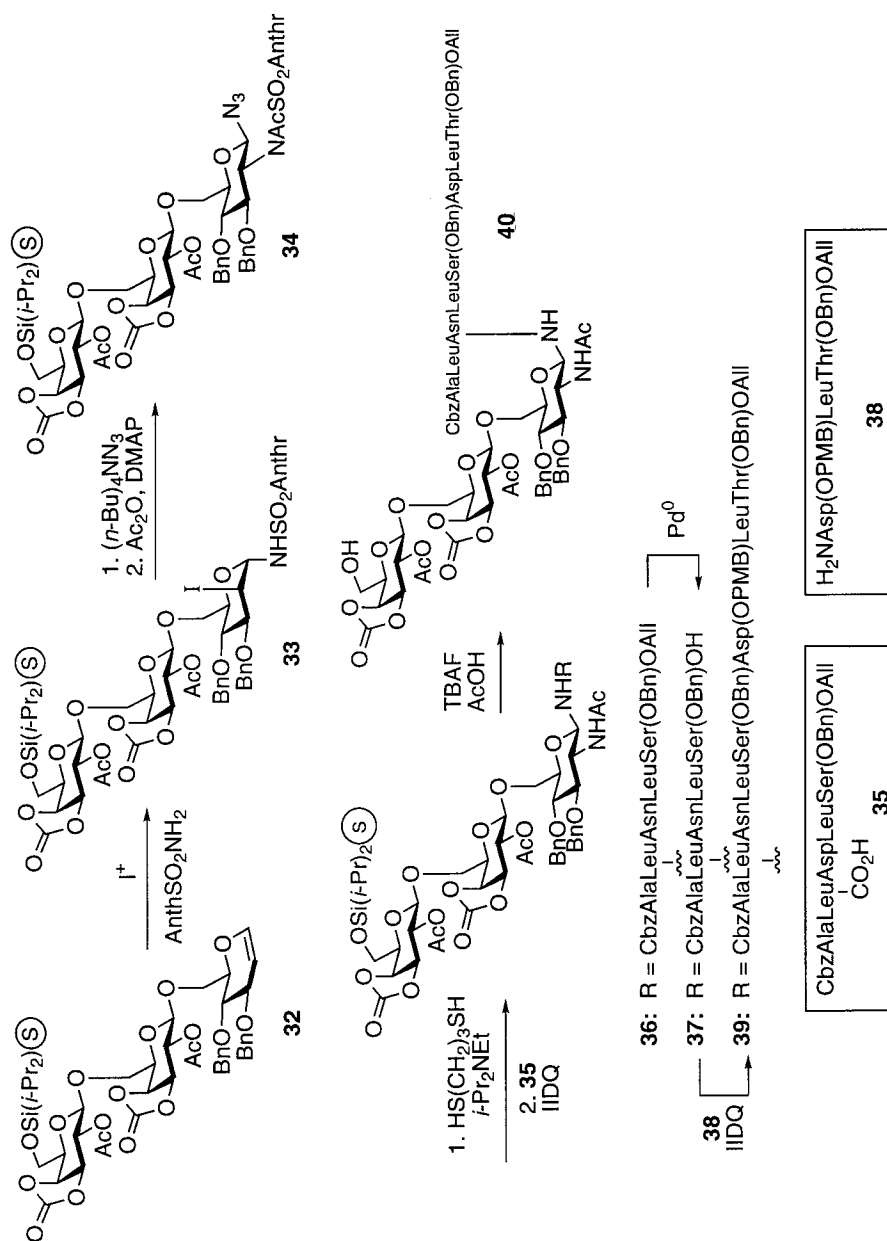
OSi(i-Pr$_2$) S
AcO
BnO
BnO
32

I$^+$
AnthSO$_2$NH$_2$

OSi(i-Pr$_2$) S
AcO
AcO
BnO
BnO
I
NHSO$_2$Anthr
33

1. (n-Bu)$_4$NN$_3$
2. Ac$_2$O, DMAP

OSi(i-Pr$_2$) S
AcO
AcO
BnO
BnO
N$_3$
NAcSO$_2$Anthr
34

1. HS(CH$_2$)$_3$SH
i-Pr$_2$NEt
2. 35
IIDQ

OSi(i-Pr$_2$) S
AcO
BnO
BnO
NHR
NHAc

TBAF
AcOH

OH
AcO
BnO
BnO
NH
NHAc
CbzAlaLeuAsnLeuSer(OBn)AspLeuThr(OBn)OAll
40

36: R = CbzAlaLeuAsnLeuSer(OBn)OAll
37: R = CbzAlaLeuAsnLeuSer(OBn)OH
39: R = CbzAlaLeuAsnLeuSer(OBn)Asp(OPMB)LeuThr(OBn)OAll

Pd$^0$

38
IIDQ

CbzAlaLeuAspLeuSer(OBn)OAll
CO$_2$H
35

H$_2$NAsp(OPMB)LeuThr(OBn)OAll
38